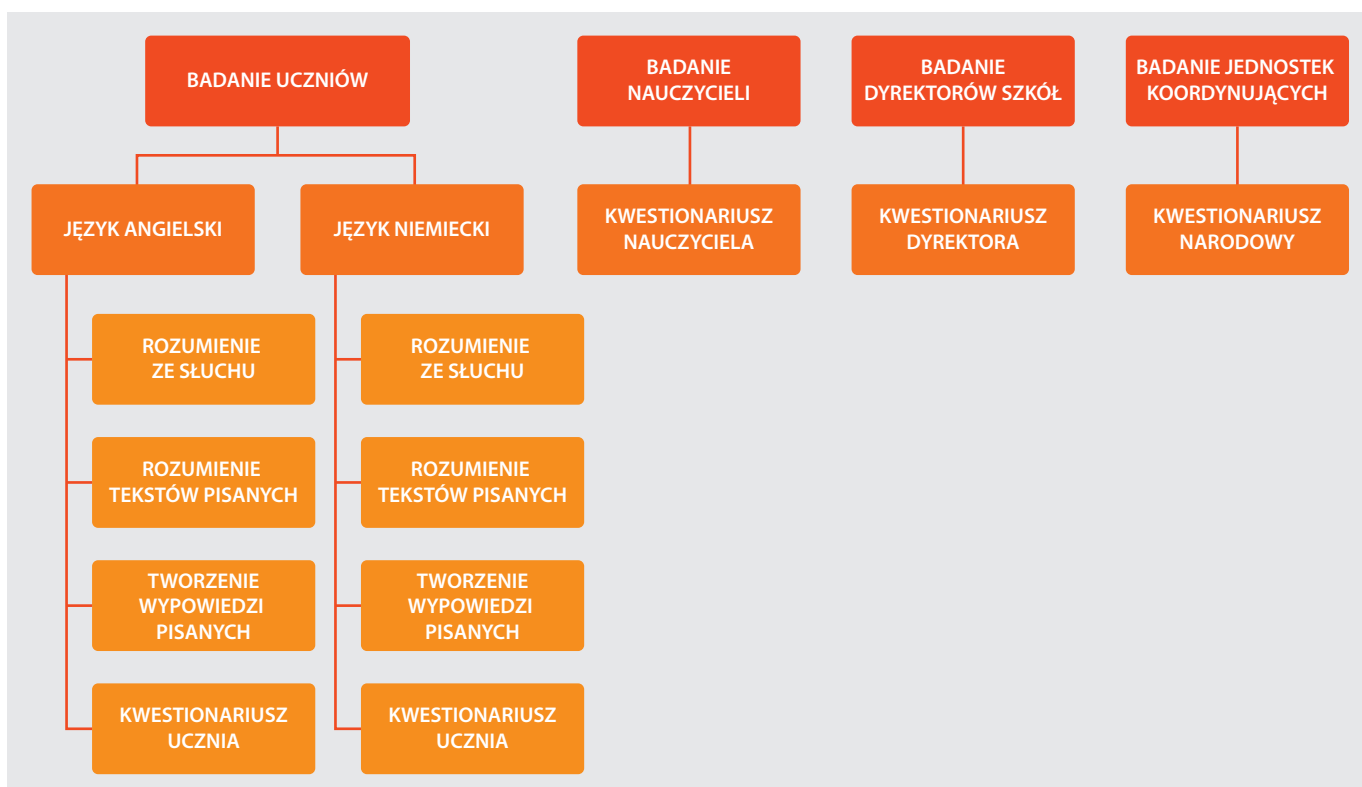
BADANIE UCZNIÓW

JĘZYK ANGIELSKI

ROZUMIENIE ZE SŁUCHU

ROZUMIENIE TEKSTÓW PISANYCH

TWORZENIE WYPOWIEDZI PISANYCH

KWESTIONARIUSZ UCZNIA

JĘZYK NIEMIECKI

ROZUMIENIE ZE SŁUCHU

ROZUMIENIE TEKSTÓW PISANYCH

TWORZENIE WYPOWIEDZI PISANYCH

KWESTIONARIUSZ UCZNIA

BADANIE NAUCZYCIELI

KWESTIONARIUSZ NAUCZYCIELA

BADANIE DYREKTORÓW SZKÓŁ

KWESTIONARIUSZ DYREKTORA

BADANIE JEDNOSTEK KOORDYNUJĄCYCH

KWESTIONARIUSZ NARODOWY